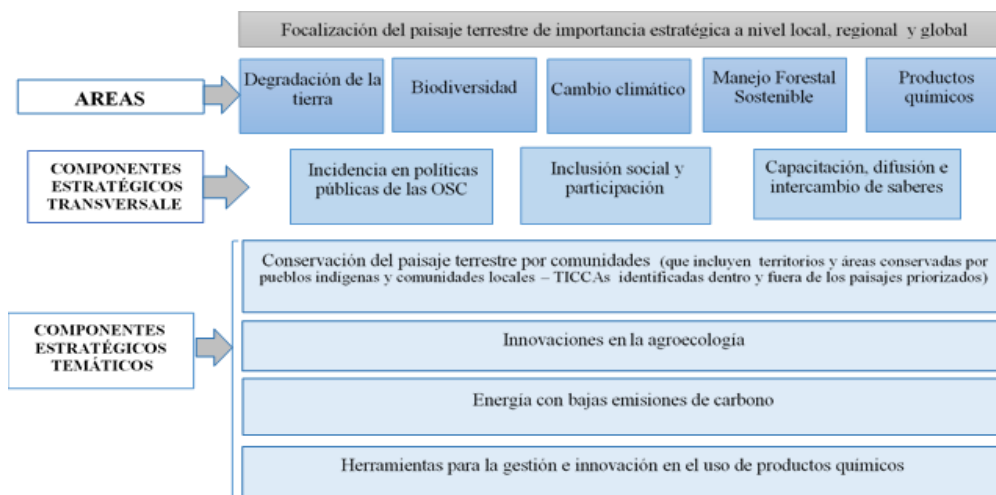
Focalización del paisaje terrestre de importancia estratégica a nivel local, regional y global

AREAS

Degradación de la tierra

Biodiversidad

Cambio climático

Manejo Forestal Sostenible

Productos químicos

COMPONENTES ESTRATÉGICOS TRANSVERSALE

Incidencia en políticas públicas de las OSC

Inclusión social y participación

Capacitación, difusión e intercambio de saberes

COMPONENTES ESTRATÉGICOS TEMÁTICOS

Conservación del paisaje terrestre por comunidades (que incluyen territorios y áreas conservadas por pueblos indígenas y comunidades locales – TICCAs identificadas dentro y fuera de los paisajes priorizados)

Innovaciones en la agroecología

Energía con bajas emisiones de carbono

Herramientas para la gestión e innovación en el uso de productos químicos